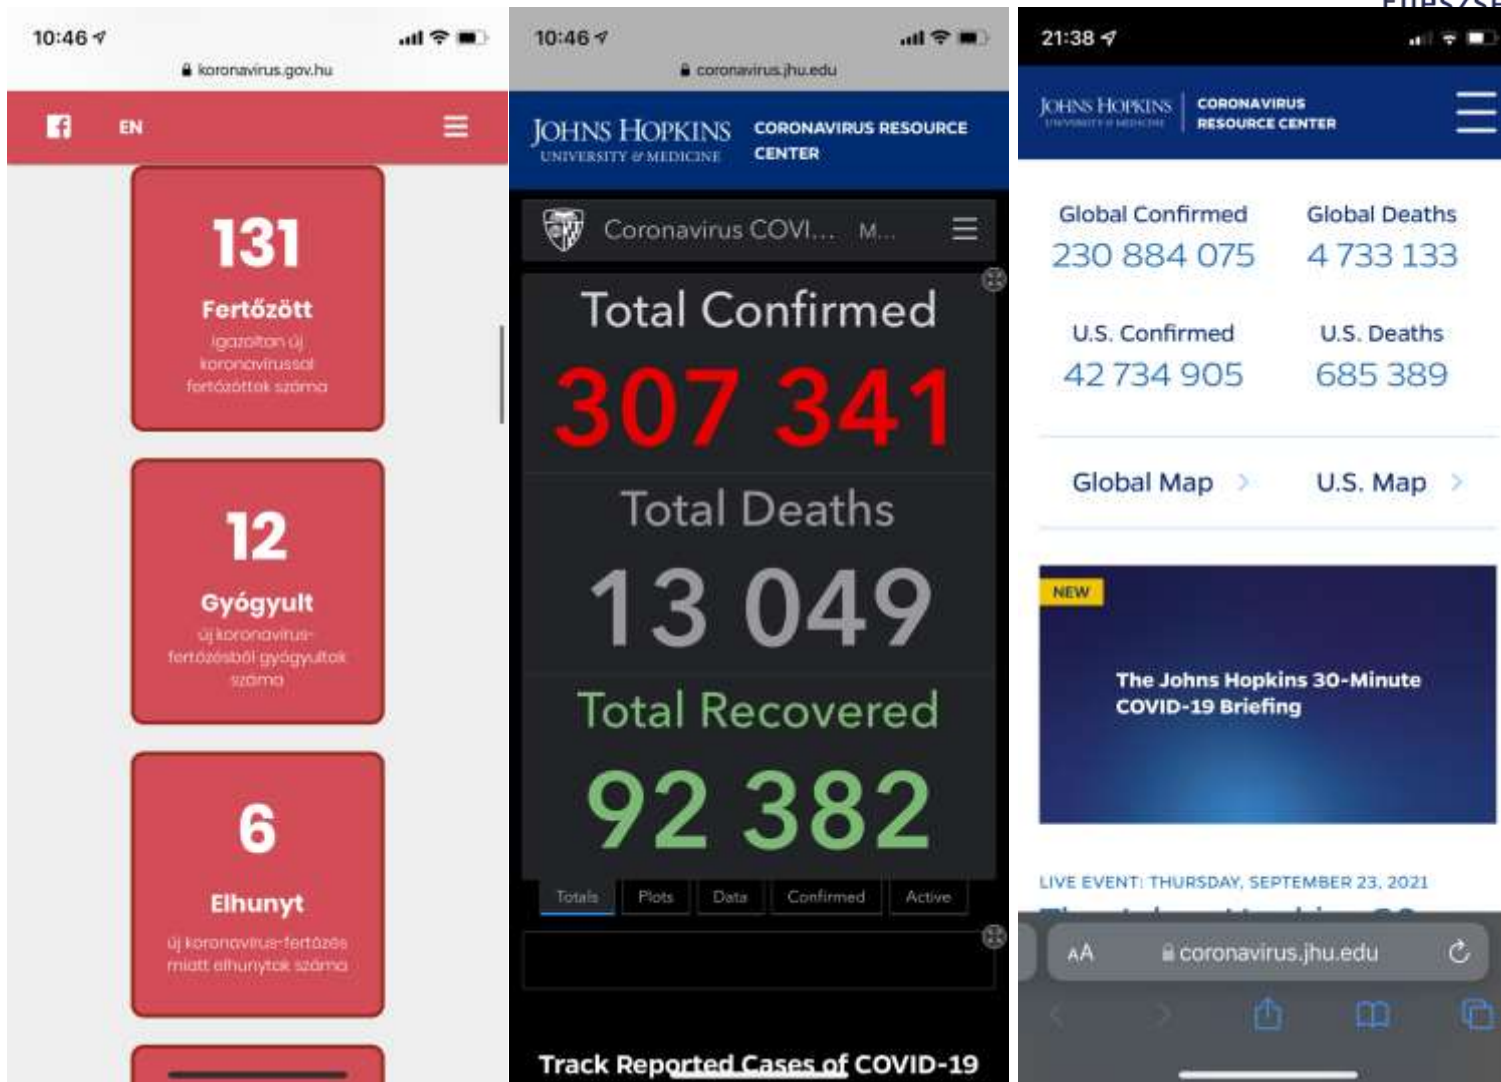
10:46

koronavirus.gov.hu

EN

131
Fertőzött
igazoltan új koronavírussal fertőzöttek száma

12
Gyógyult
új koronavírus-fertőzésből gyógyultak száma

6
Elhunyt
új koronavírus-fertőzés miatt elhunytak száma

10:46

coronavirus.jhu.edu

JOHNS HOPKINS
UNIVERSITY & MEDICINE
CORONAVIRUS RESOURCE CENTER

Coronavirus COVI... M...

Total Confirmed
307 341
Total Deaths
13 049
Total Recovered
92 382

Totals | Plots | Data | Confirmed | Active

Track Reported Cases of COVID-19

21:38

JOHNS HOPKINS
UNIVERSITY & MEDICINE
CORONAVIRUS RESOURCE CENTER

Global Confirmed
230 884 075
Global Deaths
4 733 133
U.S. Confirmed
42 734 905
U.S. Deaths
685 389

Global Map >
U.S. Map >

NEW
The Johns Hopkins 30-Minute COVID-19 Briefing

LIVE EVENT: THURSDAY, SEPTEMBER 23, 2021

AA coronavirus.jhu.edu